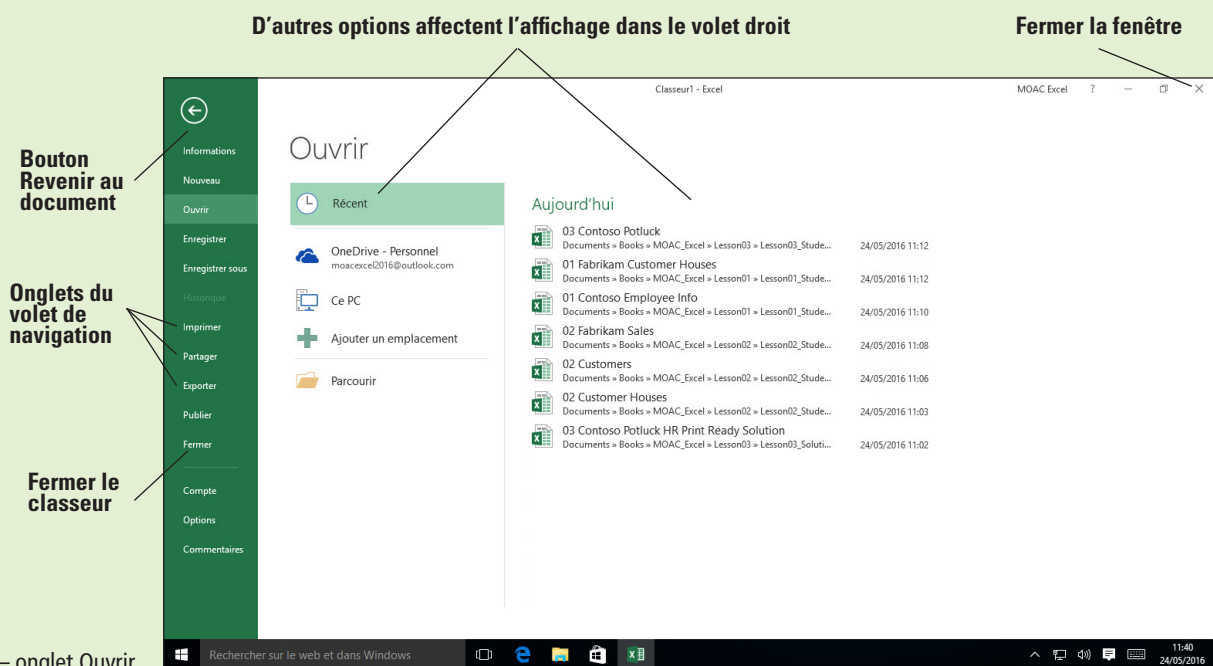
D'autres options affectent l'affichage dans le volet droit

Fermer la fenêtre

Classeur1 - Excel

MOAC Excel ?

Bouton Revenir au document

Informations
Nouveau
Ouvrir
Enregistrer
Enregistrer sous
Historique
Imprimer
Partager
Exporter
Publier
Fermer
Compte
Options
Commentaires

Onglets du volet de navigation

Fermer le classeur

Ouvrir

Récent

OneDrive - Personnel
moacexcel2016@outlook.com

Ce PC

Ajouter un emplacement

Parcourir

Aujourd'hui

03 Contoso Potluck
Documents » Books » MOAC_Excel » Lesson03 » Lesson03_Stude... 24/05/2016 11:12

01 Fabrikam Customer Houses
Documents » Books » MOAC_Excel » Lesson01 » Lesson01_Stude... 24/05/2016 11:12

01 Contoso Employee Info
Documents » Books » MOAC_Excel » Lesson01 » Lesson01_Stude... 24/05/2016 11:10

02 Fabrikam Sales
Documents » Books » MOAC_Excel » Lesson02 » Lesson02_Stude... 24/05/2016 11:08

02 Customers
Documents » Books » MOAC_Excel » Lesson02 » Lesson02_Stude... 24/05/2016 11:06

02 Customer Houses
Documents » Books » MOAC_Excel » Lesson02 » Lesson02_Stude... 24/05/2016 11:03

03 Contoso Potluck HR Print Ready Solution
Documents » Books » MOAC_Excel » Lesson03 » Lesson03_Soluti... 24/05/2016 11:02

Rechercher sur le web et dans Windows

11:40
24/05/2016

– onglet Ouvrir